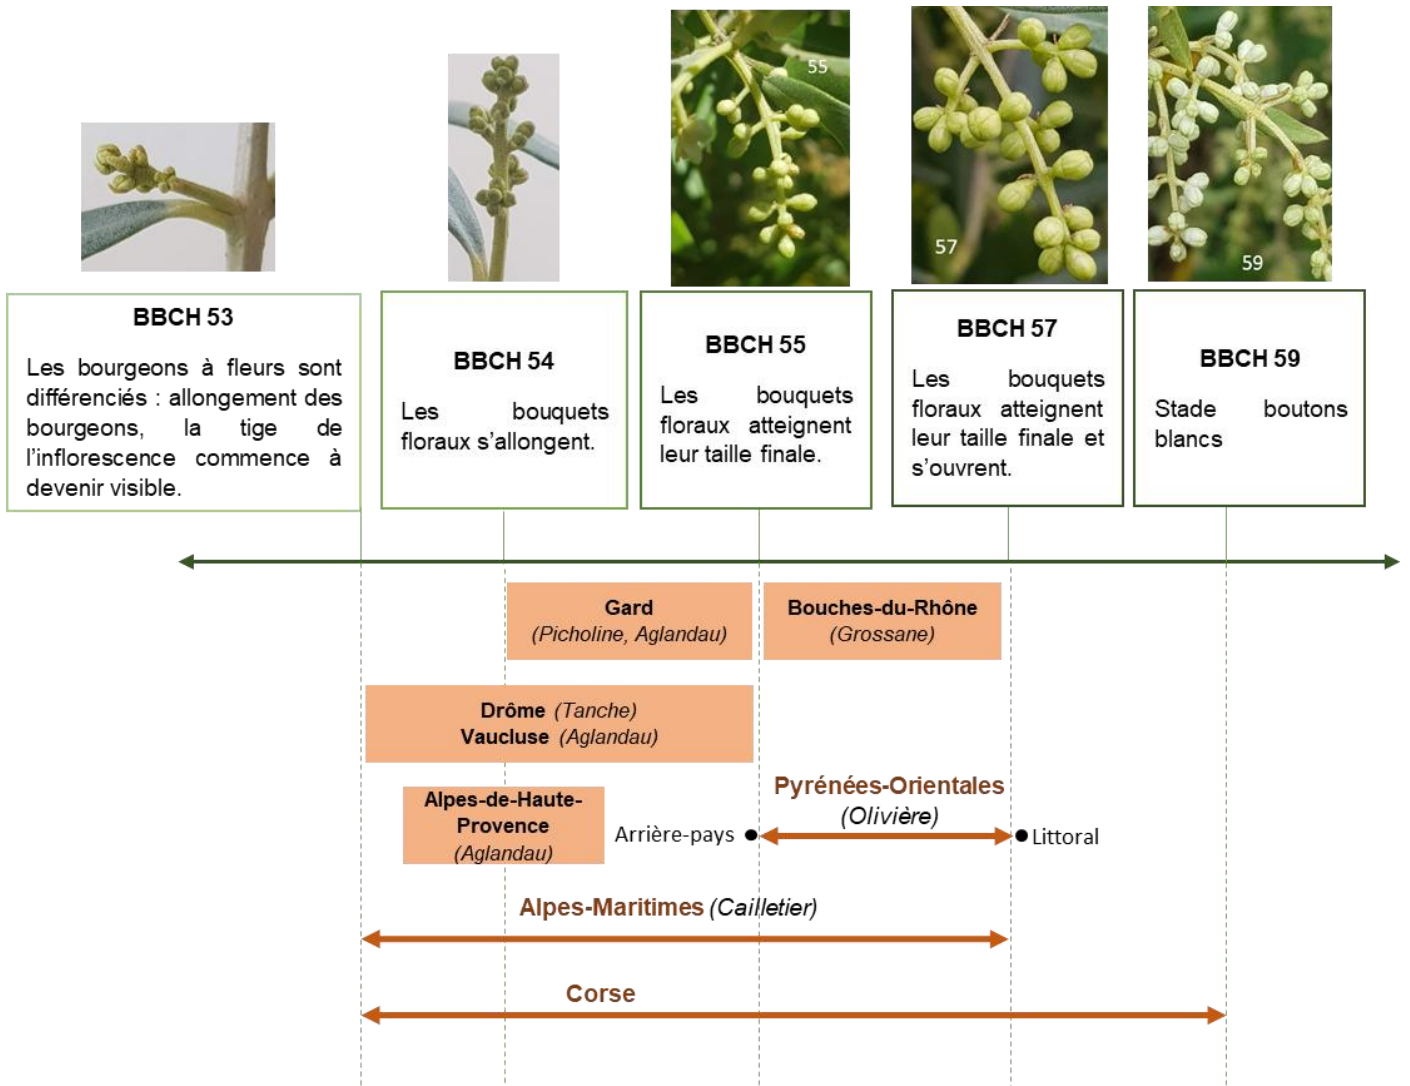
55

57

59

BBCH 53

Les bourgeons à fleurs sont différenciés : allongement des bourgeons, la tige de l'inflorescence commence à devenir visible.

BBCH 54

Les bouquets floraux s'allongent.

BBCH 55

Les bouquets floraux atteignent leur taille finale.

BBCH 57

Les bouquets floraux atteignent leur taille finale et s'ouvrent.

BBCH 59

Stade boutons blancs

Gard
(Picholine, Aglandau)

Bouches-du-Rhône
(Grossane)

Drôme (Tanche)
Vaucluse (Aglandau)

Pyrénées-Orientales
(Olivière)

Alpes-de-Haute-Provence
(Aglandau)

Arrière-pays

Littoral

Alpes-Maritimes (Cailletier)

Corse